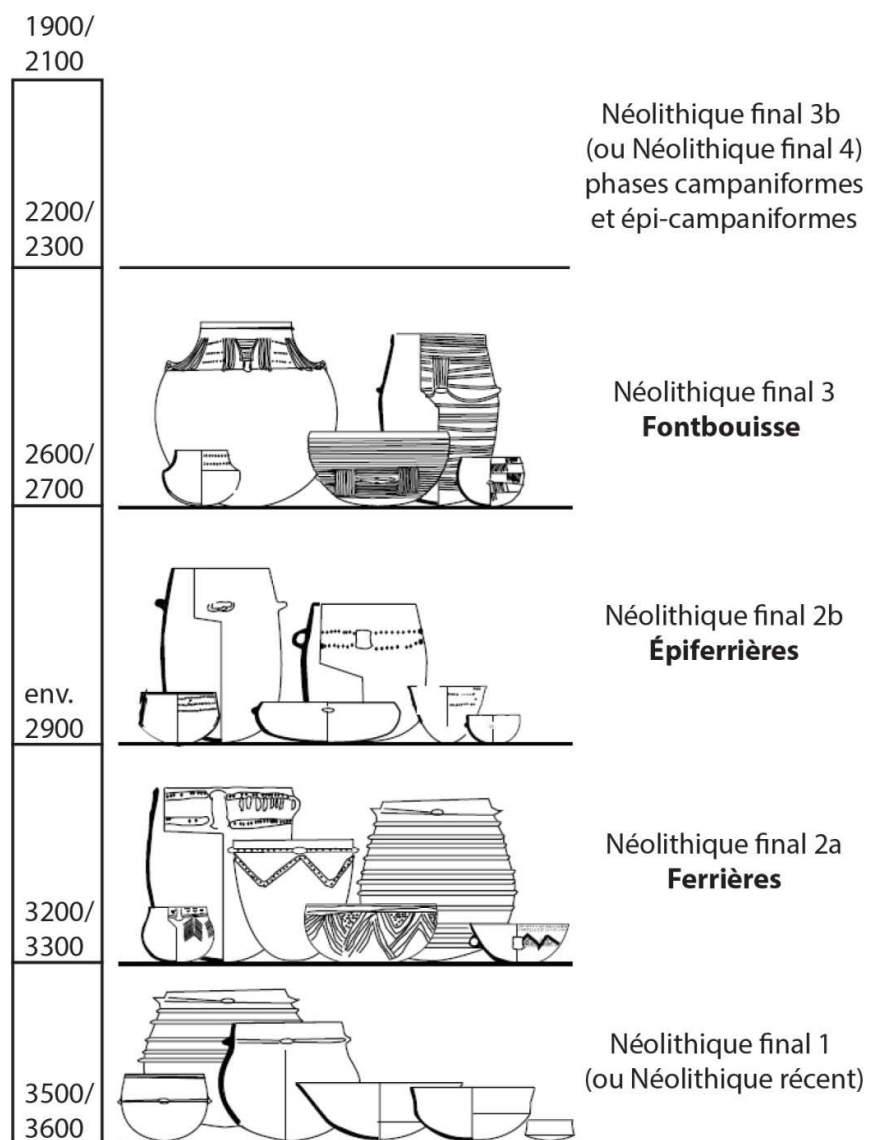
1900/
2100

Néolithique final 3b
(ou Néolithique final 4)
phases campaniformes
et épi-campaniformes

2200/
2300

Néolithique final 3
**Fontbouisse**

2600/
2700

Néolithique final 2b
**Épiferrières**

env.
2900

Néolithique final 2a
**Ferrières**

3200/
3300

Néolithique final 1
(ou Néolithique récent)

3500/
3600